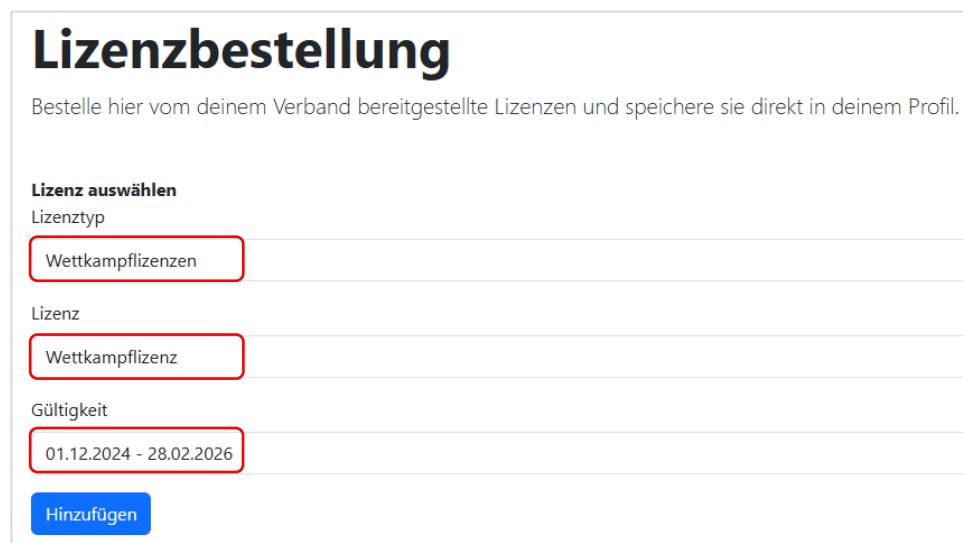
# Lizenzbestellung

Bestelle hier vom deinem Verband bereitgestellte Lizenzen und speichere sie direkt in deinem Profil.

**Lizenz auswählen**

Lizenztyp

Wettkampflizenzen

Lizenz

Wettkampflizenz

Gültigkeit

01.12.2024 - 28.02.2026

Hinzufügen